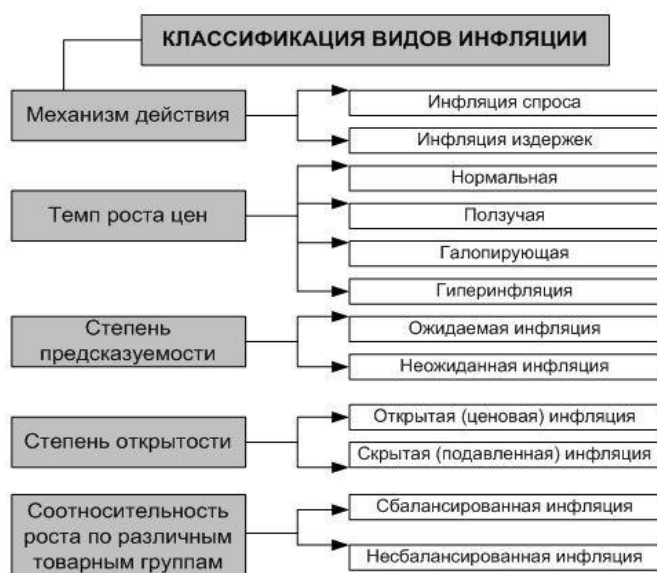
КЛАССИФИКАЦИЯ ВИДОВ ИНФЛЯЦИИ

Механизм действия

Инфляция спроса

Инфляция издержек

Темп роста цен

Нормальная

Ползучая

Галопирующая

Гиперинфляция

Степень предсказуемости

Ожидаемая инфляция

Неожиданная инфляция

Степень открытости

Открытая (ценовая) инфляция

Скрытая (подавленная) инфляция

Соотносительность роста по различным товарным группам

Сбалансированная инфляция

Несбалансированная инфляция